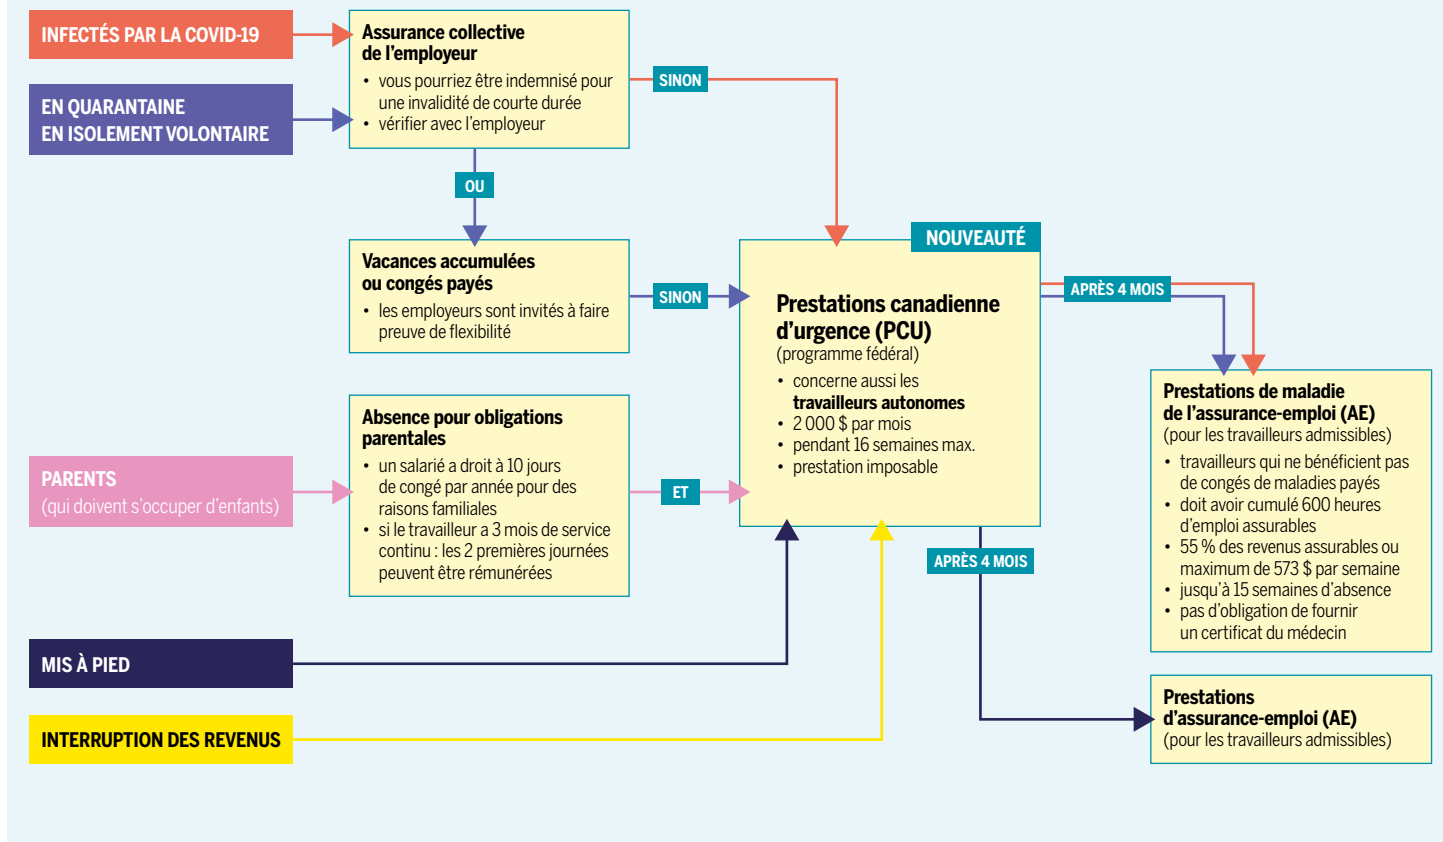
INFECTÉS PAR LA COVID-19

EN QUARANTAINE
EN ISOLEMENT VOLONTAIRE

Assurance collective de l'employeur
• vous pourriez être indemnisé pour une invalidité de courte durée
• vérifier avec l'employeur

SINON

OU

Vacances accumulées ou congés payés
• les employeurs sont invités à faire preuve de flexibilité

SINON

NOUVEAUTÉ

Prestations canadienne d'urgence (PCU)
(programme fédéral)
• concerne aussi les travailleurs autonomes
• 2 000 $ par mois
• pendant 16 semaines max.
• prestation imposable

APRÈS 4 MOIS

Prestations de maladie de l'assurance-emploi (AE)
(pour les travailleurs admissibles)
• travailleurs qui ne bénéficient pas de congés de maladies payés
• doit avoir cumulé 600 heures d'emploi assurables
• 55 % des revenus assurables ou maximum de 573 $ par semaine
• jusqu'à 15 semaines d'absence
• pas d'obligation de fournir un certificat du médecin

PARENTS
(qui doivent s'occuper d'enfants)

Absence pour obligations parentales
• un salarié a droit à 10 jours de congé par année pour des raisons familiales
• si le travailleur a 3 mois de service continu : les 2 premières journées peuvent être rémunérées

ET

APRÈS 4 MOIS

MIS À PIED

INTERRUPTION DES REVENUS

Prestations d'assurance-emploi (AE)
(pour les travailleurs admissibles)